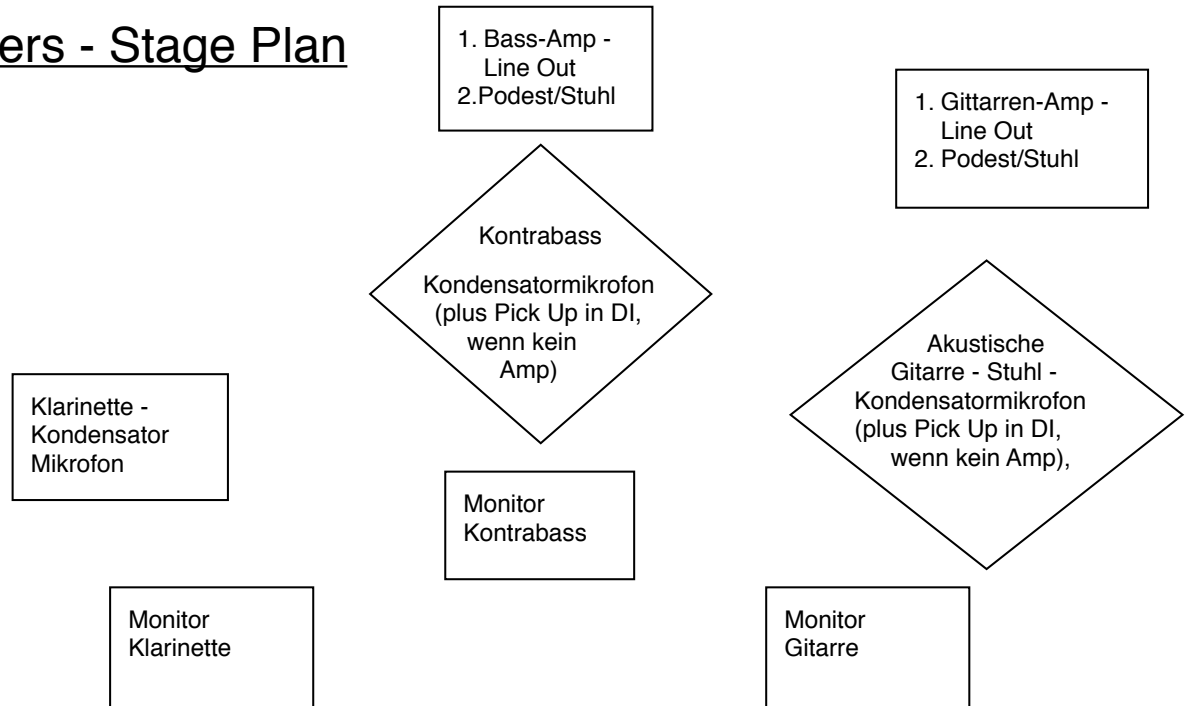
ers - Stage Plan

1. Bass-Amp - Line Out
2.Podest/Stuhl

1. Gittarren-Amp - Line Out
2. Podest/Stuhl

Kontrabass

Kondensatormikrofon (plus Pick Up in DI, wenn kein Amp)

Klarinette - Kondensator Mikrofon

Akustische Gitarre - Stuhl - Kondensatormikrofon (plus Pick Up in DI, wenn kein Amp),

Monitor Kontrabass

Monitor Klarinette

Monitor Gitarre